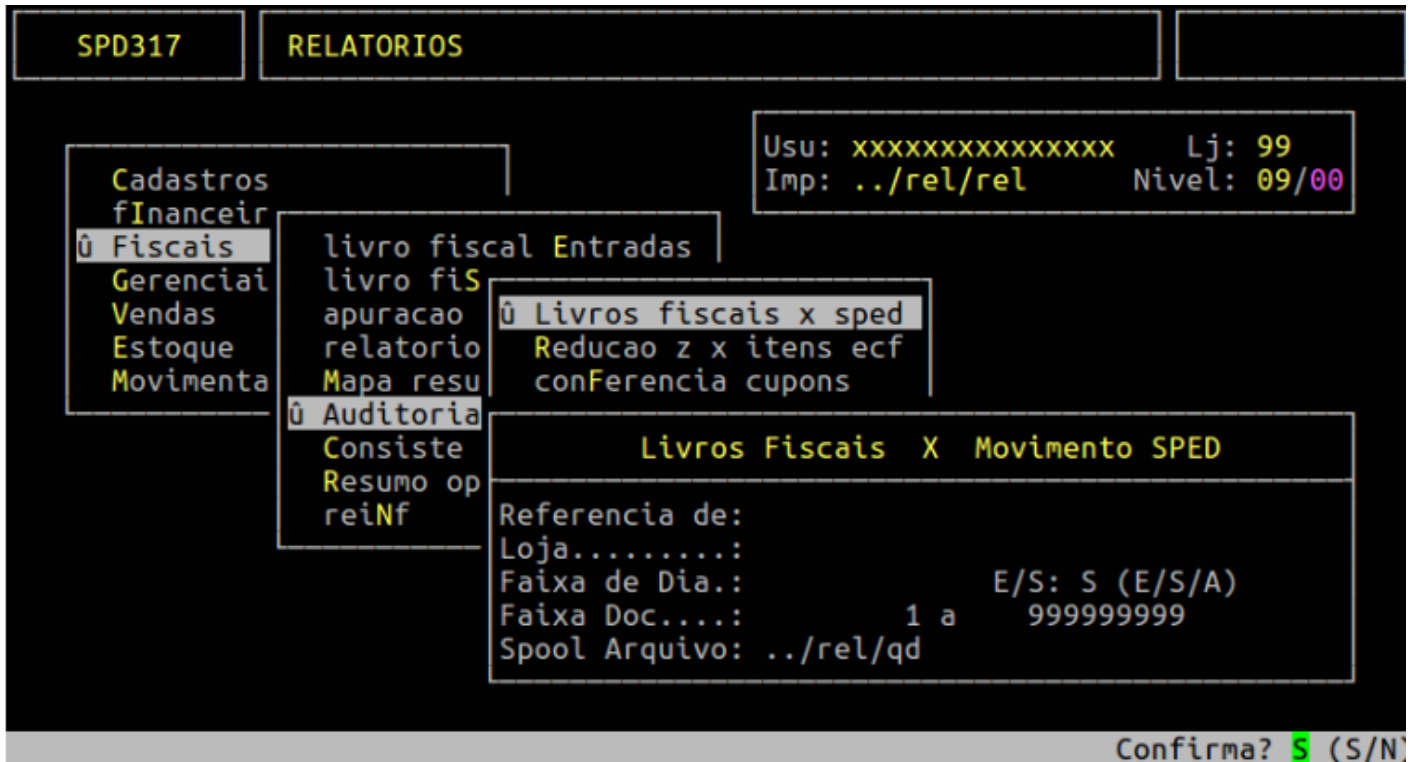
SPD317

RELATORIOS

Usu: xxxxxxxxxxxxxxx Lj: 99
Imp: ../rel/rel Nivel: 09/00

Cadastros
fInanceir
û Fiscais
Gerenciai
Vendas
Estoque
Movimenta

livro fiscal Entradas
livro fiS
apuracao
relatorio
Mapa resu
û Auditoria
Consiste
Resumo op
reiNf

û Livros fiscais x sped
Reducao z x itens ecf
conFerencia cupons

Livros Fiscais X Movimento SPED

Referencia de:
Loja.........:
Faixa de Dia.: E/S: S (E/S/A)
Faixa Doc....: 1 a 999999999
Spool Arquivo: ../rel/qd

Confirma? S (S/N)